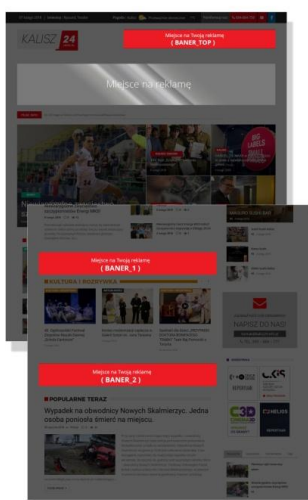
KALISZ 24

Miejsce na Twoją reklamę
( BANER_TOP )

Miejsce na reklamę

Miejsce na Twoją reklamę
( BANER_1 )

KULTURA I ROZRYWKA

NAPISZ DO NAS!

Miejsce na Twoją reklamę
( BANER_2 )

POPULARNE TERAZ

Wypadek na obwodnicy Nowych Skalmierzyc. Jedna osoba poniosła śmierć na miejscu.